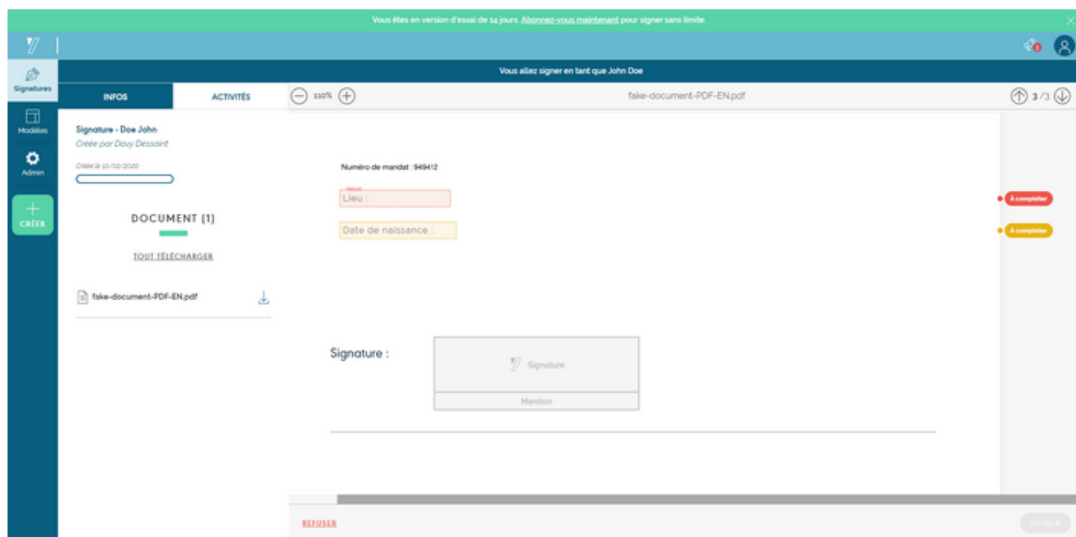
Vous êtes en version d'essai de 14 jours. Abonnez-vous maintenant pour signer sans limite.

Signatures

Modèles

Admin

CRÉER

Vous allez signer en tant que John Doe

INFOS

ACTIVITÉS

110%

fake-document-PDF-EN.pdf

3/3

Signature - Doe John

Créée par Davy Dessaint

Créée le 10/02/2020

DOCUMENT (1)

TOUT TÉLÉCHARGER

fake-document-PDF-EN.pdf

Numéro de mandat : 949412

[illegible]

Lieu :

Date de naissance :

À compléter

À compléter

Signature :

Signature

Mention

REFUSER

SIGNER